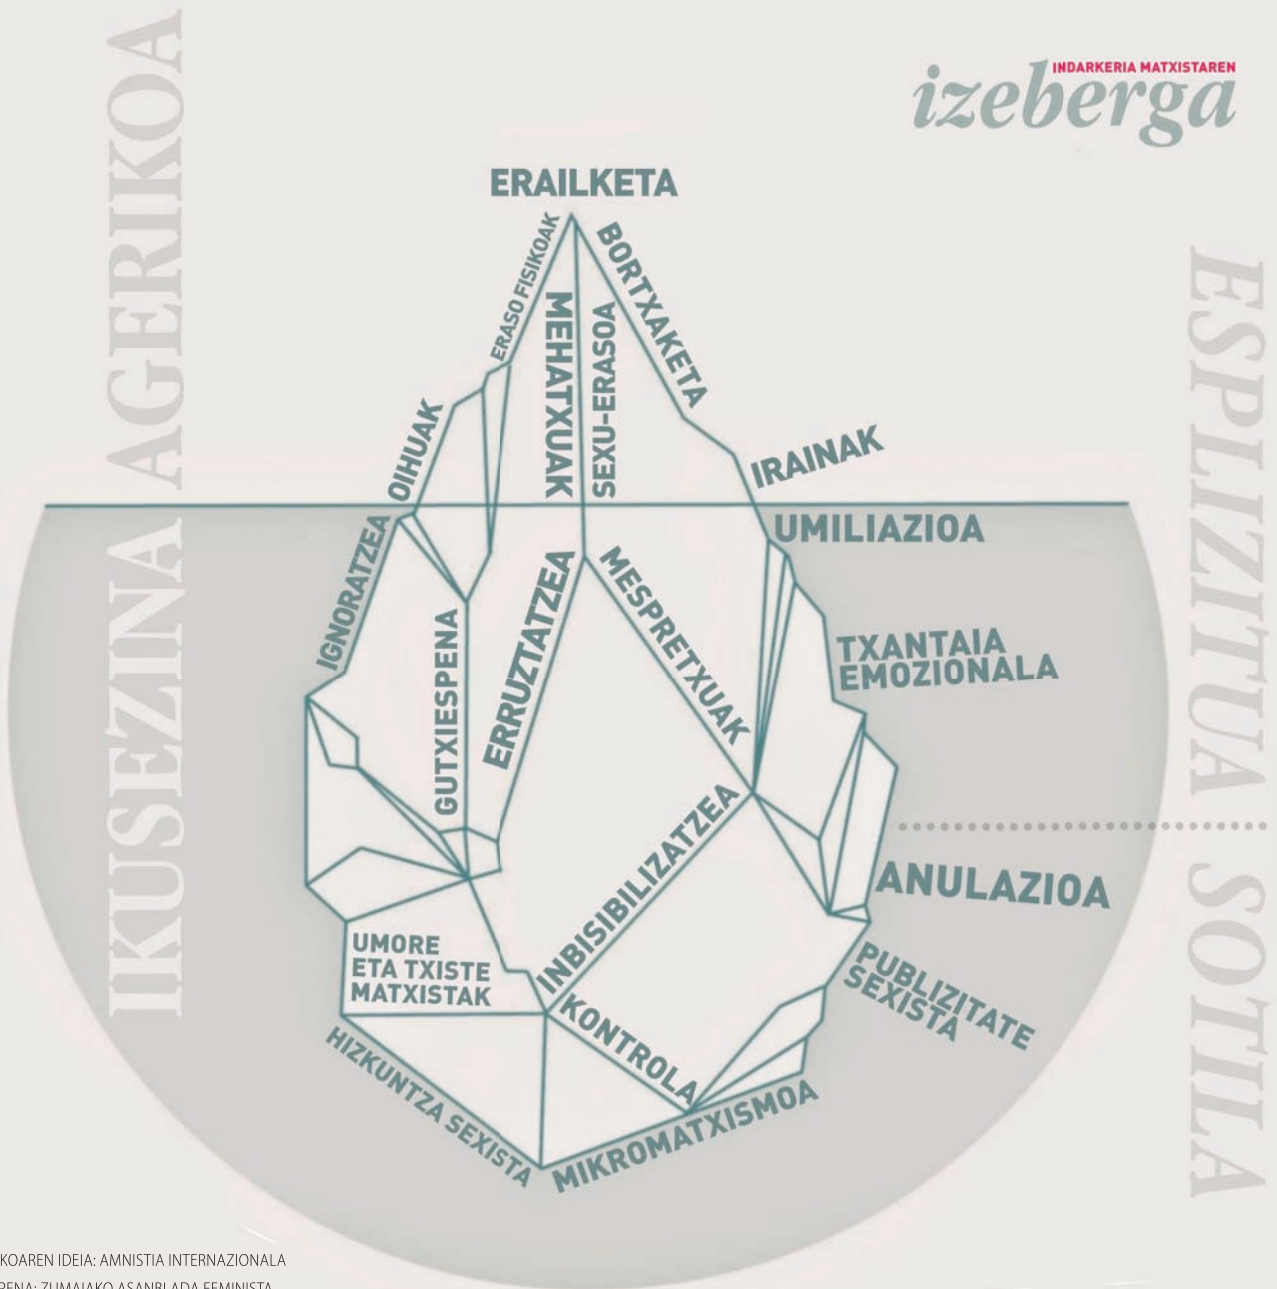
INDARKERIA MATXISTAREN
izeberga

AGERIKOA
IKUSEZINA

ESPLIZITUA
SOTILA

ERAILKETA
ERASO FISIKOAK
MEHATXUAK
SEXU-ERASOA
BORTXAKETA
OIHUAK
IRAINAK
UMILIAZIOA
IGNORATZEA
GUTXIESPENA
ERRUZTATZEA
MESPRETXUAK
TXANTAIA EMOZIONALA
INBISIBILIZATZEA
ANULAZIOA
UMORE ETA TXISTE MATXISTAK
KONTROLA
PUBLIZITATE SEXISTA
HIZKUNTZA SEXISTA
MIKROMATXISMOA

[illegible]KOAREN IDEIA: AMNISTIA INTERNAZIONALA
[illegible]PENA: ZUMAIAKO ASANBLADA FEMINISTA